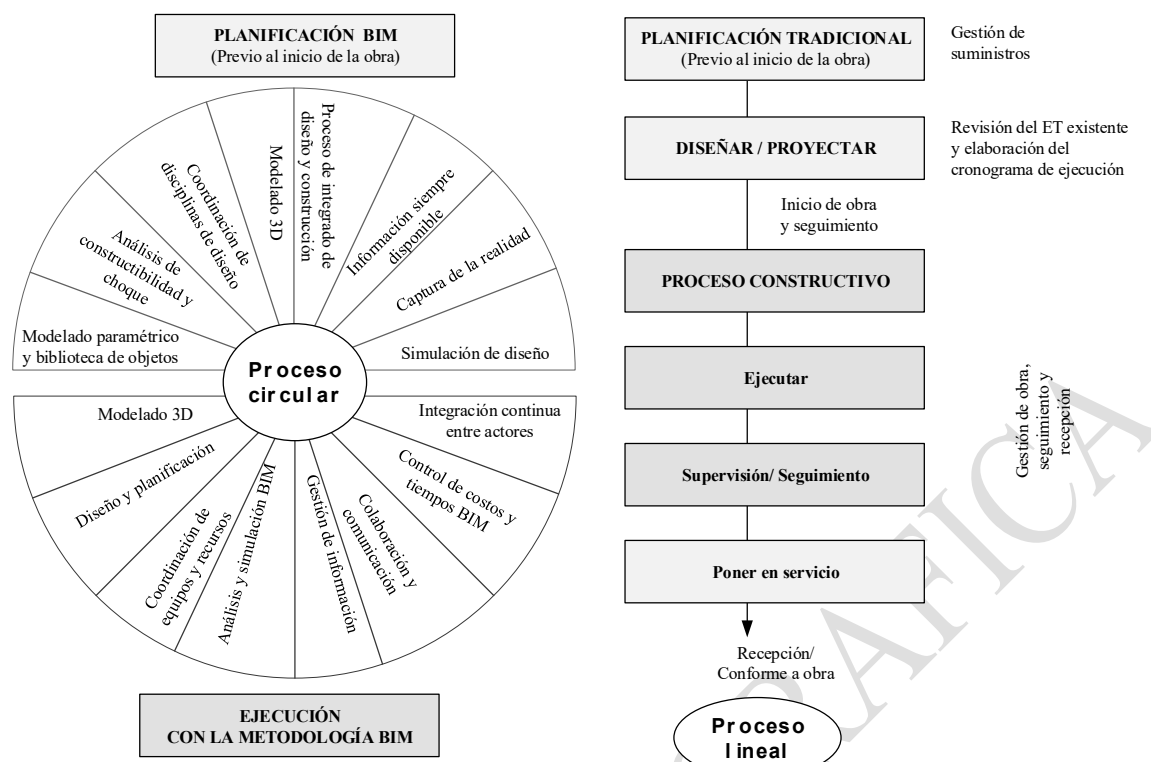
PLANIFICACIÓN BIM
(Previo al inicio de la obra)

Proceso de integrado de diseño y construcción
Modelado 3D
Coordinación de disciplinas de diseño
Análisis de constructibilidad y choque
Modelado paramétrico y biblioteca de objetos
Información siempre disponible
Captura de la realidad
Simulación de diseño

Proceso circular

Modelado 3D
Diseño y planificación
Coordinación de equipos y recursos
Análisis y simulación BIM
Gestión de información
Colaboración y comunicación
Control de costos y tiempos BIM
Integración continua entre actores

EJECUCIÓN
CON LA METODOLOGÍA BIM

PLANIFICACIÓN TRADICIONAL
(Previo al inicio de la obra)

Gestión de suministros

DISEÑAR / PROYECTAR

Revisión del ET existente y elaboración del cronograma de ejecución

Inicio de obra y seguimiento

PROCESO CONSTRUCTIVO

Ejecutar

Gestión de obra, seguimiento y recepción

Supervisión/ Seguimiento

Poner en servicio

Recepción/
Conforme a obra

Proceso lineal

GRAFICA